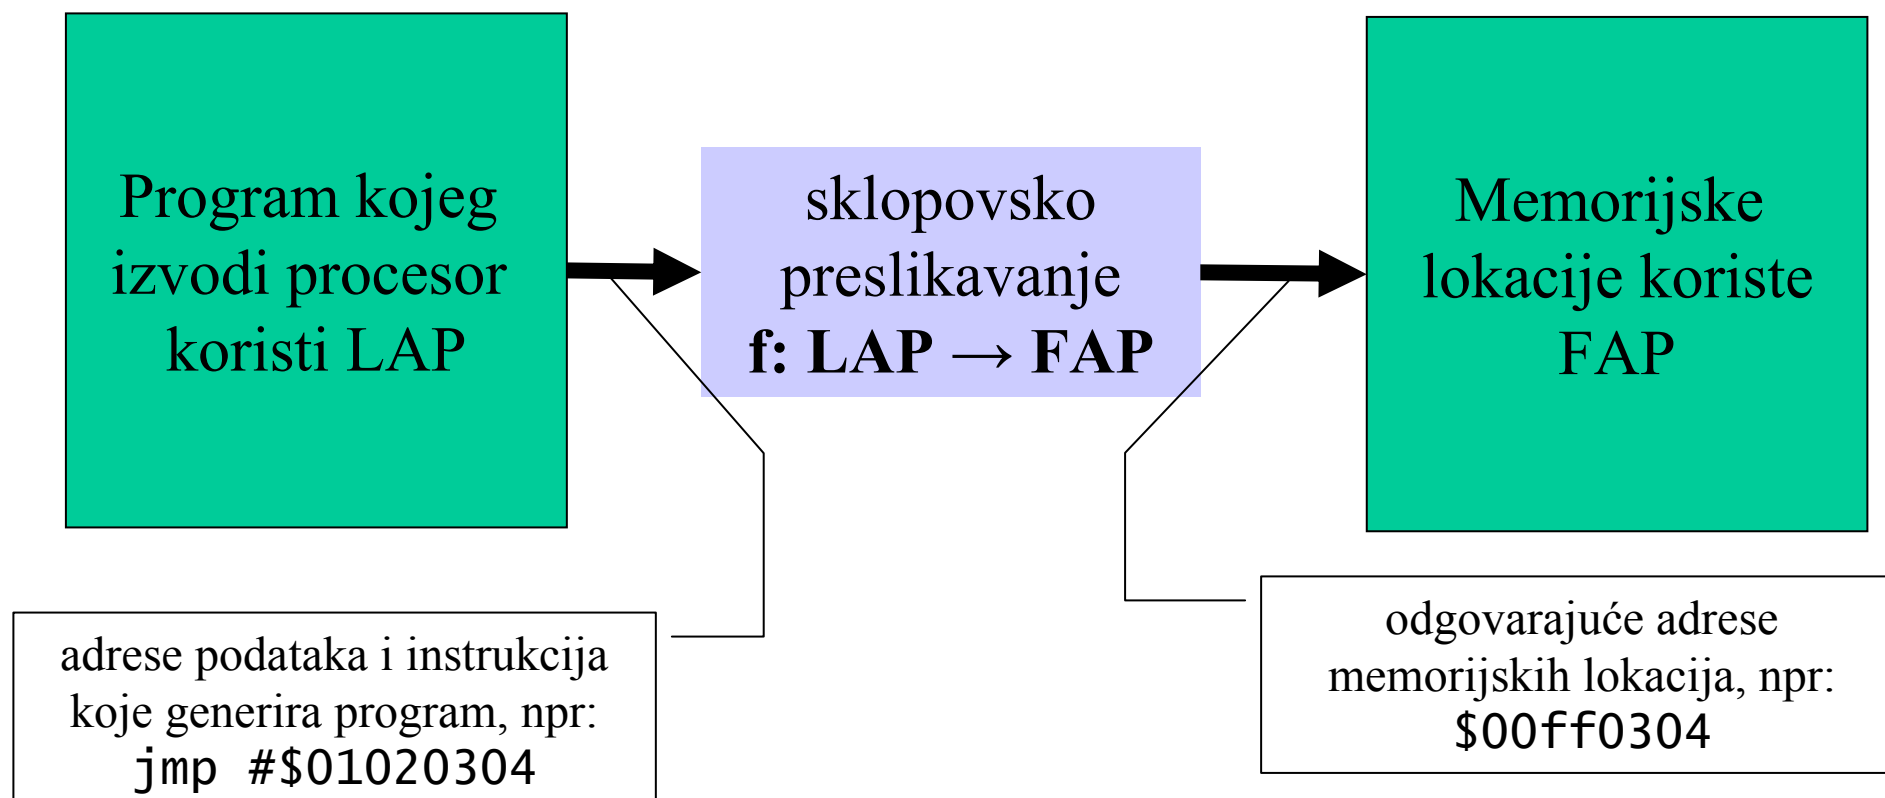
Program kojeg izvodi procesor koristi LAP

sklopovsko preslikavanje
f: LAP → FAP

Memorijske lokacije koriste FAP

adrese podataka i instrukcija koje generira program, npr:
jmp #$01020304

odgovarajuće adrese memorijskih lokacija, npr:
$00ff0304